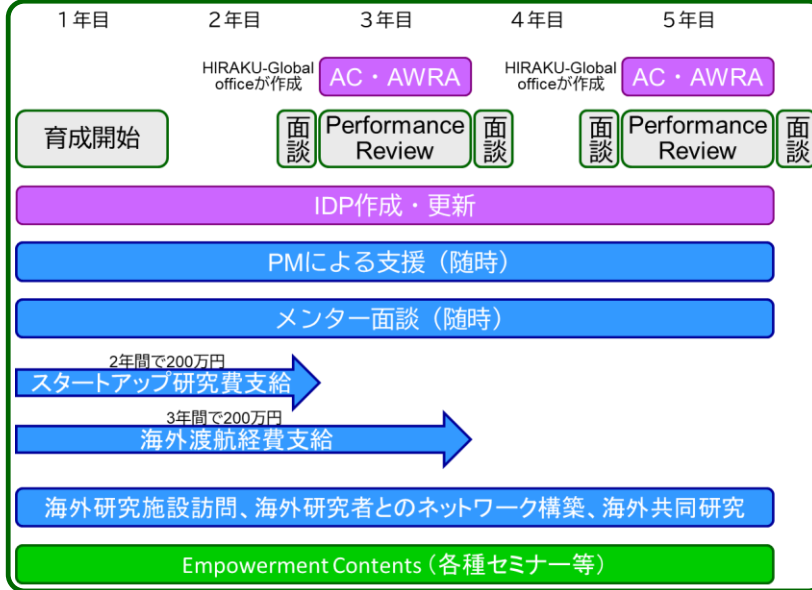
1年目

2年目

3年目

4年目

5年目

HIRAKU-Global officeが作成

AC・AWRA

HIRAKU-Global officeが作成

AC・AWRA

育成開始

面談

Performance Review

面談

面談

Performance Review

面談

IDP作成・更新

PMによる支援（随時）

メンター面談（随時）

2年間で200万円

スタートアップ研究費支給

3年間で200万円

海外渡航経費支給

海外研究施設訪問、海外研究者とのネットワーク構築、海外共同研究

Empowerment Contents（各種セミナー等）